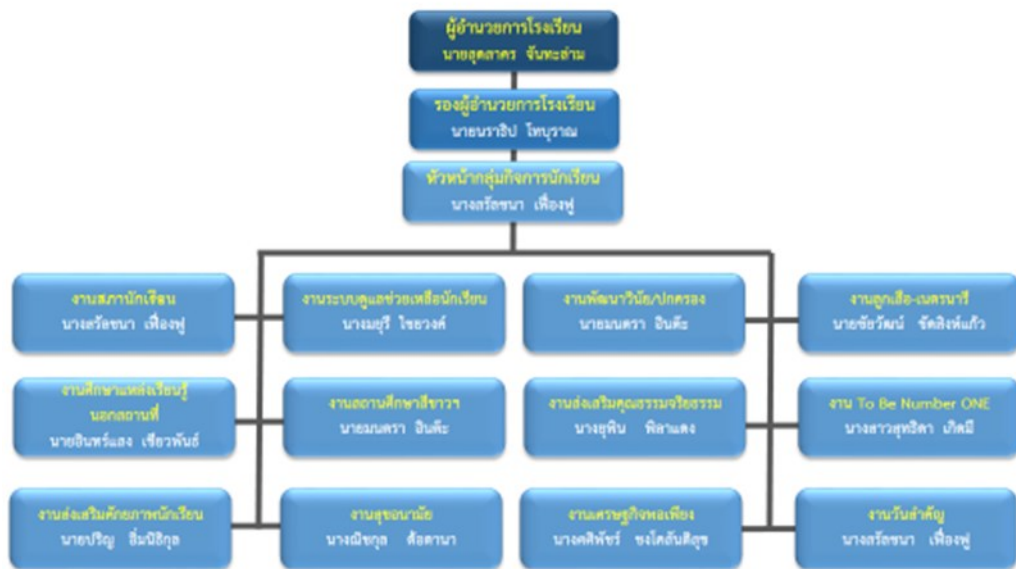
ผู้อำนวยการโรงเรียน
นายอุดสาคร จันทะอ่าม

รองผู้อำนวยการโรงเรียน
นายธนาธิป โทบุราณ

หัวหน้ากลุ่มกิจการนักเรียน
นางสรัชนา เฟื่องฟู

งานสภานักเรียน
นางสรัชนา เฟื่องฟู

งานระบบดูแลช่วยเหลือนักเรียน
นางมยุรี ไชยวงค์

งานพัฒนาวินัย/ปกครอง
นายมนตรา อินต๊ะ

งานลูกเสือ-เนตรนารี
นายชัยวัฒน์ ชัดสิงห์แก้ว

งานศึกษาแหล่งเรียนรู้นอกสถานที่
นายอินทร์แสง เชียวพันธ์

งานสถานศึกษาสีขาว
นายมนตรา อินต๊ะ

งานส่งเสริมคุณธรรมจริยธรรม
นางยุพิน พิลาแดง

งาน To Be Number ONE
นางสาวสุทธิดา เกิดมี

งานส่งเสริมศักยภาพนักเรียน
นายปริญ ธิ์มนิธิกุล

งานสุขอนามัย
นางณิชกุล ต้อตานา

งานเศรษฐกิจพอเพียง
นางศศิพัชร์ ชงโคสันติสุข

งานวันสำคัญ
นางสรัชนา เฟื่องฟู